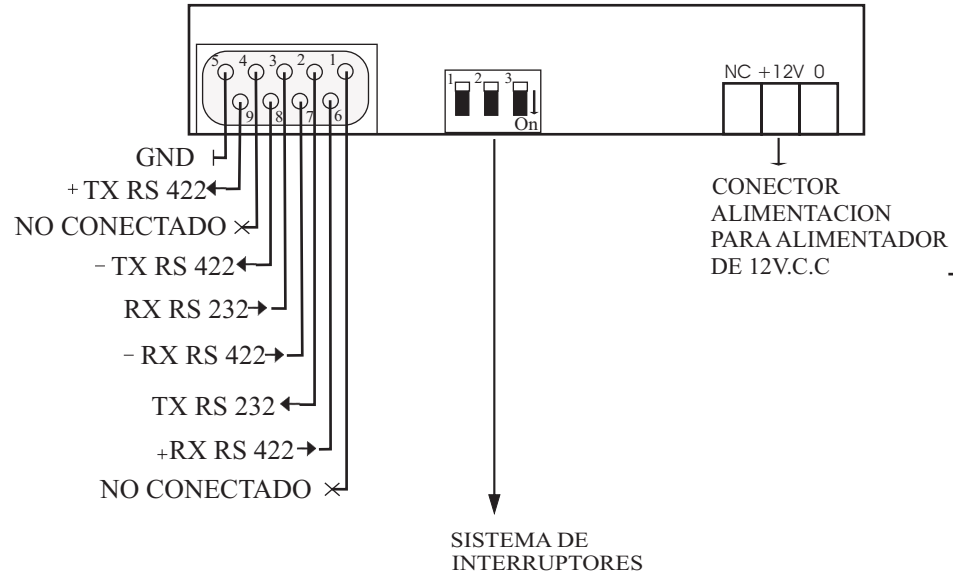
5 4 3 2 1
9 8 7 6

1 2 3
On

NC +12V 0

GND
+ TX RS 422
NO CONECTADO
- TX RS 422
RX RS 232
- RX RS 422
TX RS 232
+RX RS 422
NO CONECTADO

CONECTOR ALIMENTACION PARA ALIMENTADOR DE 12V.C.C

SISTEMA DE INTERRUPTORES